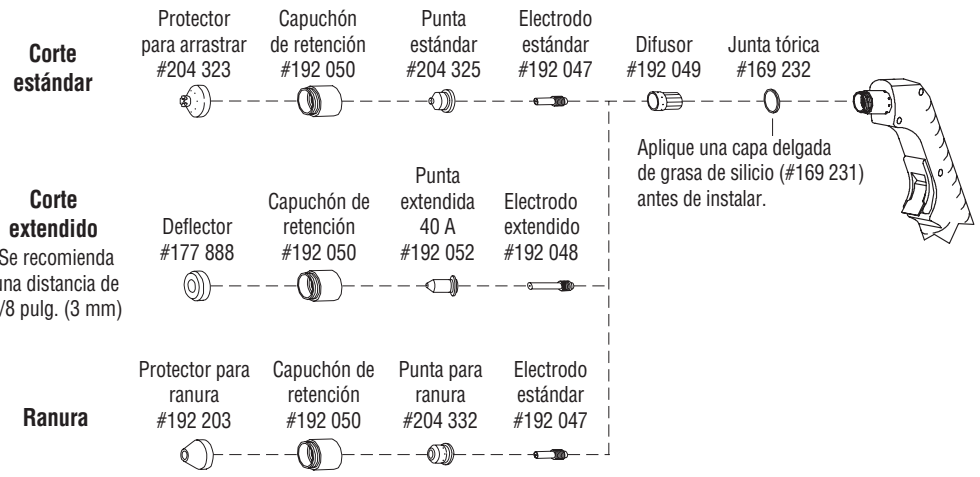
Corte estándar

Protector para arrastrar #204 323

Capuchón de retención #192 050

Punta estándar #204 325

Electrodo estándar #192 047

Difusor #192 049

Junta tórica #169 232

Aplique una capa delgada de grasa de silicio (#169 231) antes de instalar.

Corte extendido
Se recomienda una distancia de /8 pulg. (3 mm)

Deflector #177 888

Capuchón de retención #192 050

Punta extendida 40 A #192 052

Electrodo extendido #192 048

Ranura

Protector para ranura #192 203

Capuchón de retención #192 050

Punta para ranura #204 332

Electrodo estándar #192 047